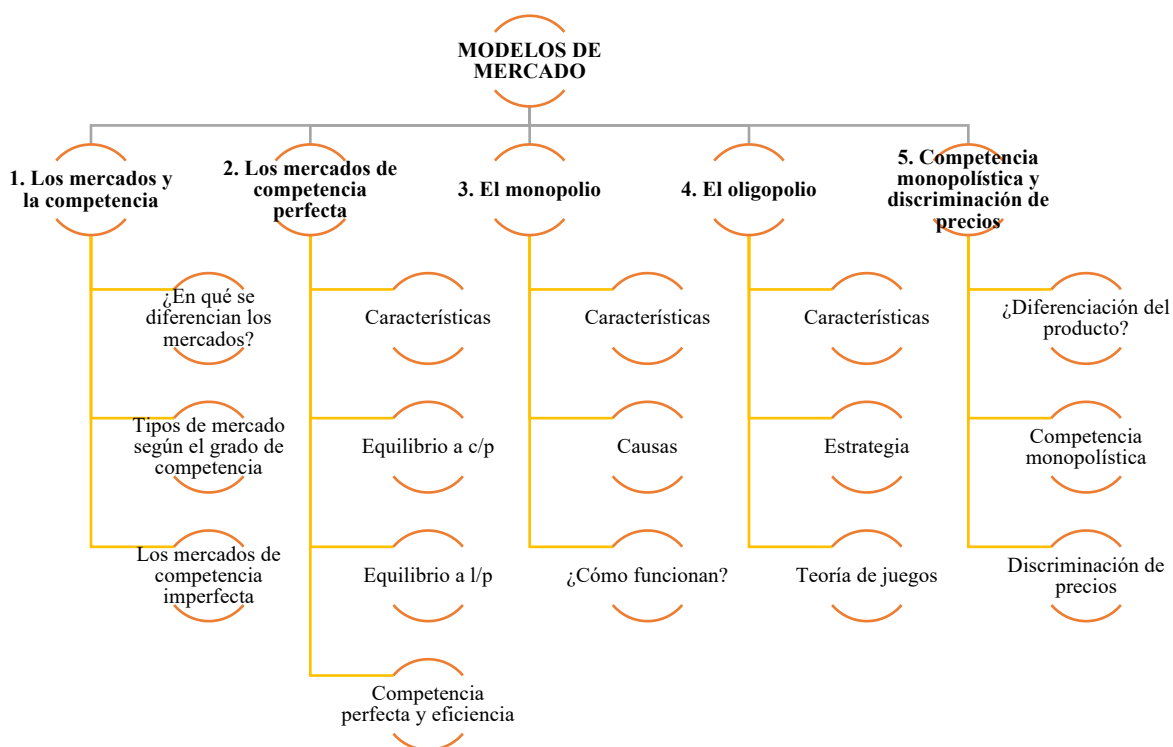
MODELOS DE MERCADO

1. Los mercados y la competencia

¿En qué se diferencian los mercados?

Tipos de mercado según el grado de competencia

Los mercados de competencia imperfecta

2. Los mercados de competencia perfecta

Características

Equilibrio a c/p

Equilibrio a l/p

Competencia perfecta y eficiencia

3. El monopolio

Características

Causas

¿Cómo funcionan?

4. El oligopolio

Características

Estrategia

Teoría de juegos

5. Competencia monopolística y discriminación de precios

¿Diferenciación del producto?

Competencia monopolística

Discriminación de precios